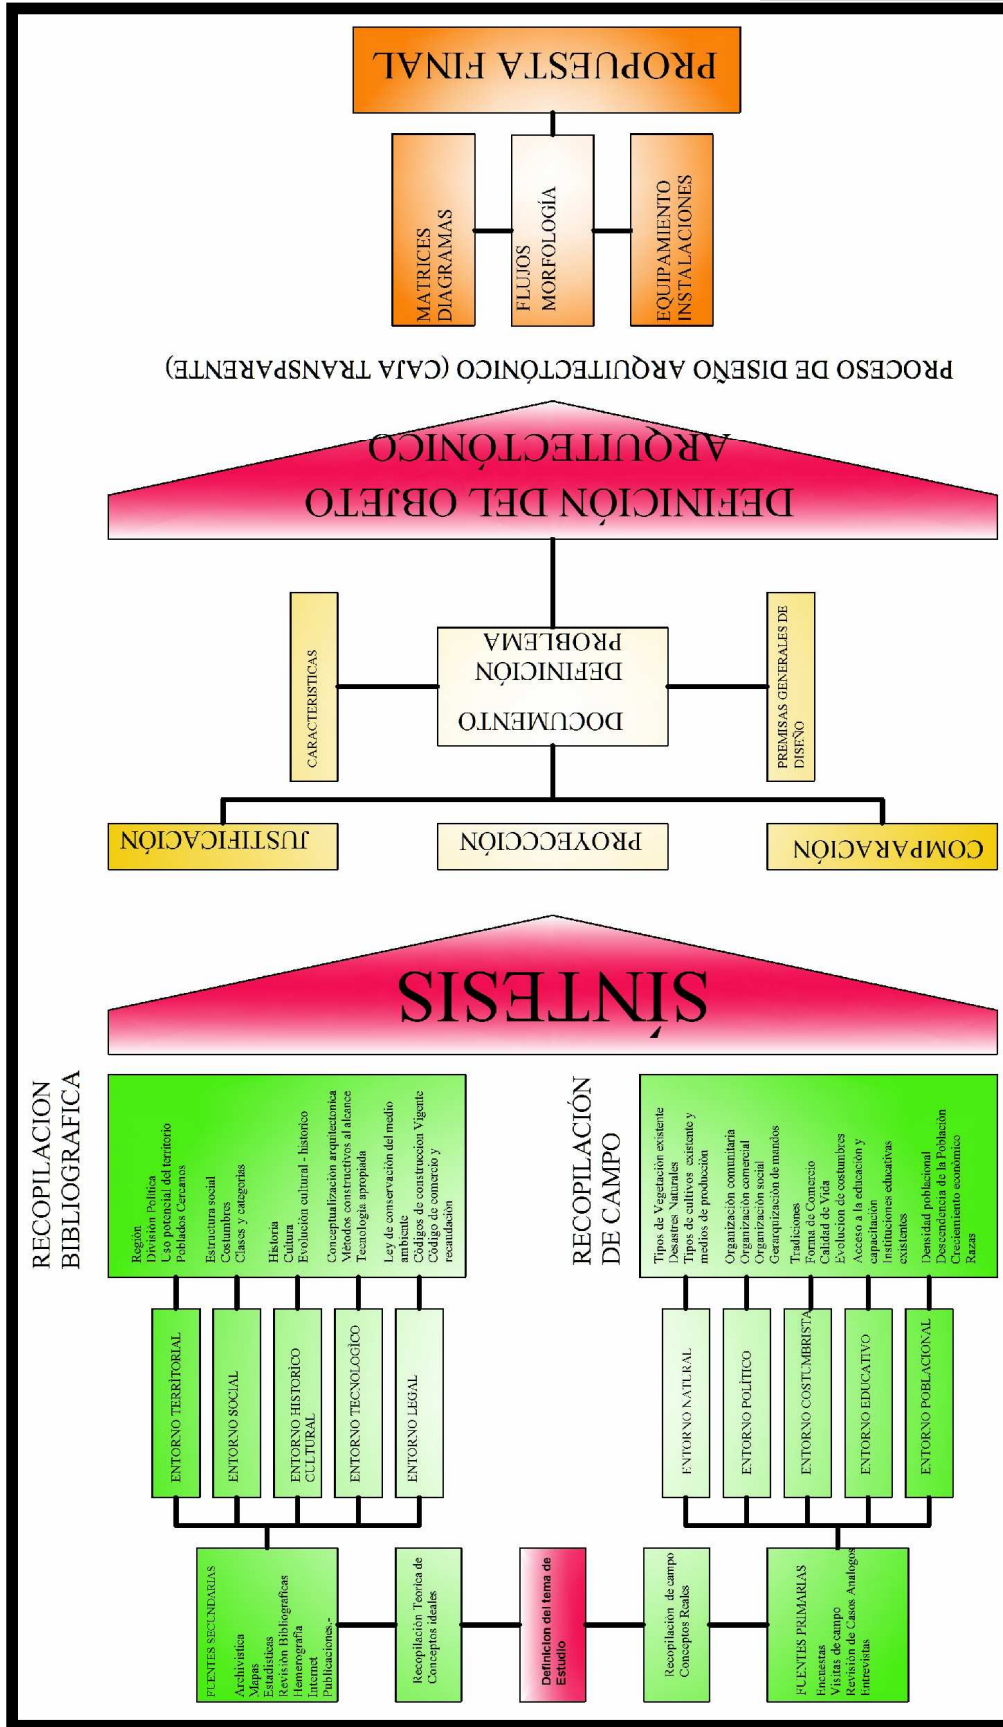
PROPUESTA FINAL

MATRICES DIAGRAMAS

FLUJOS MORFOLOGÍA

EQUIPAMIENTO INSTALACIONES

PROCESO DE DISEÑO ARQUITECTÓNICO (CAJA TRANSPARENTE)

DEFINICIÓN DEL OBJETO ARQUITECTÓNICO

CARACTERISTICAS

DOCUMENTO DEFINICIÓN PROBLEMA

PREMISAS GENERALES DE DISEÑO

JUSTIFICACIÓN

PROYECCIÓN

COMPARACIÓN

SÍNTESIS

RECOPILACION BIBLIOGRAFICA

Región
División Política
Uso potencial del territorio
Poblados Cercanos

Estructura social
Costumbres
Clases y categorías

Historia
Cultura
Evolución cultural - historico

Conceptualización arquitectonica
Métodos constructivos al alcance
Tecnologia apropiada

Ley de conservación del medio ambiente
Códigos de construccion Vigente
Código de comercio y recaudación

RECOPILACIÓN DE CAMPO

Tipos de Vegetación existente
Desastres Naturales
Tipos de cultivos existente y medios de producción

Organización comunitaria
Organización comercial
Organización social
Gerarquización de mandos

Tradiciones
Forma de Comercio
Calidad de Vida
Evolucion de costumbres

Acceso a la educación y capacitación
Instituciones educativas existentes

Densidad poblacional
Descendencia de la Población
Crecimiento económico
Razas

ENTORNO TERRITORIAL

ENTORNO SOCIAL

ENTORNO HISTORICO CULTURAL

ENTORNO TECNOLOGICO

ENTORNO LEGAL

ENTORNO NATURAL

ENTORNO POLITICO

ENTORNO COSTUMBRISTA

ENTORNO EDUCATIVO

ENTORNO POBLACIONAL

FUENTES SECUNDARIAS
Archivistica
Mapas
Estadisticas
Revisión Bibliograficas
Hemerografia
Internet
Publicaciones.-

Recopilación Teorica de Conceptos ideales

Definicion del tema de Estudio

Recopilación de campo Conceptos Reales

FUENTES PRIMARIAS
Encuestas
Visitas de campo
Revisión de Casos Analogos
Entrevistas